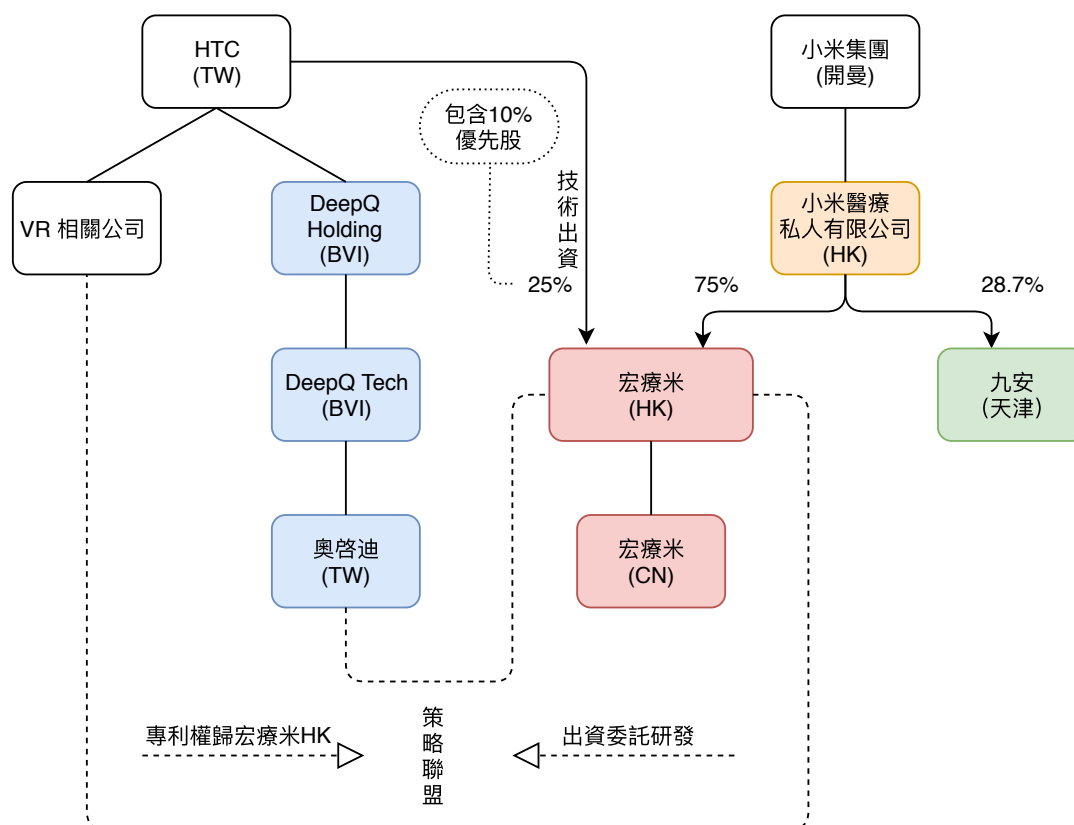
HTC
(TW)

VR 相關公司

DeepQ Holding (BVI)

DeepQ Tech (BVI)

奧啓迪 (TW)

包含10%
優先股

技術出資

25%

小米集團
(開曼)

小米醫療私人有限公司 (HK)

75%

28.7%

宏療米 (HK)

宏療米 (CN)

九安 (天津)

專利權歸宏療米HK

策略聯盟

出資委託研發